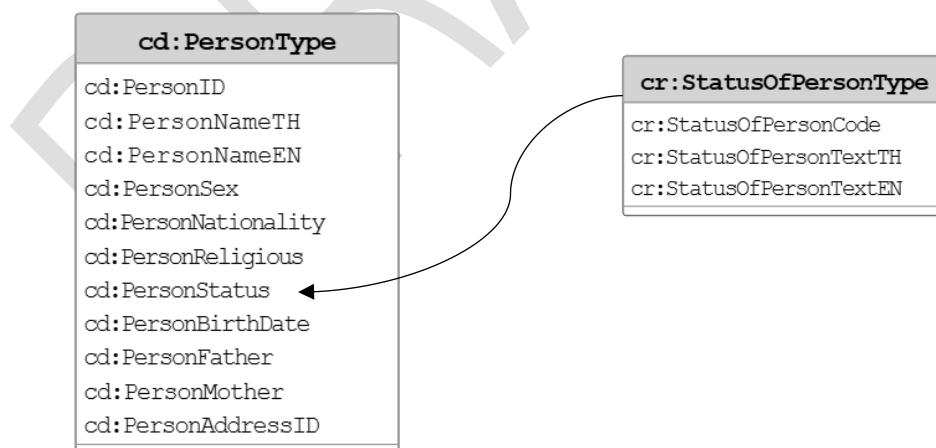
cd:PersonType

cd:PersonID
cd:PersonNameTH
cd:PersonNameEN
cd:PersonSex
cd:PersonNationality
cd:PersonReligious
cd:PersonStatus
cd:PersonBirthDate
cd:PersonFather
cd:PersonMother
cd:PersonAddressID

cr:StatusOfPersonType

cr:StatusOfPersonCode
cr:StatusOfPersonTextTH
cr:StatusOfPersonTextEN